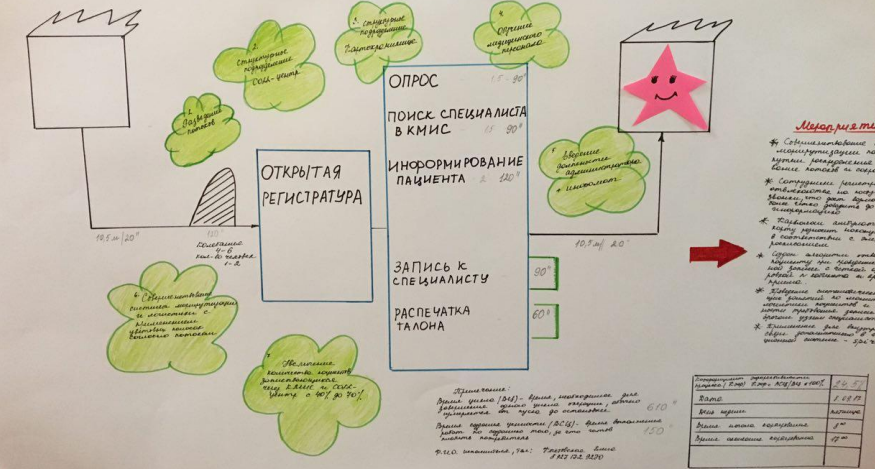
ОПРОС 15-90"

ПОИСК СПЕЦИАЛИСТА В КМИС 90"

ИНФОРМИРОВАНИЕ ПАЦИЕНТА 120"

ЗАПИСЬ К СПЕЦИАЛИСТУ 90"

РАСПЕЧАТКА ТАЛОНА 60"

ОТКРЫТАЯ РЕГИСТРАТУРА

Разделение потоков

2. Структурное подразделение Колл-центр

3. Структурное подразделение Взрослые

Обучение медицинского персонала

Введение должности администратора

инфомат

Совершенствование системы маршрутизации и оснащение с выполнением действий и технической поддержки

Увеличение количества кабинетов

10,5 м / 20"

10,5 м / 20"

Колебание 4-6 кол-во человек 1-2

Мероприятия

Примечание:
Время цикла (ВЦ) - время, необходимое для завершения одного цикла операции, обычно измеряемое от пуска до остановки. 610"
Время протекания (ВПТ) - время прохождения работ по процессу от ... 150"

Ф.И.О. составителя, тел.: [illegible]

| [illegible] | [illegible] |
|---|---|
| Дата | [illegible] |
| Кол-во персонала | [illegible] |
| Время начала | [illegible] |
| Время окончания | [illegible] |